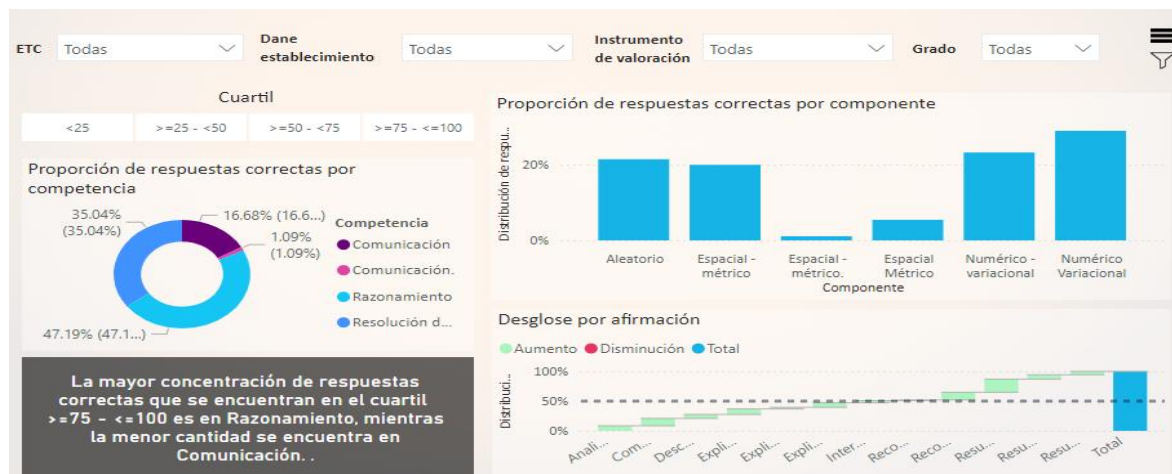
ETC Todas

Dane establecimiento Todas

Instrumento de valoración Todas

Grado Todas

Cuartil

| <25 | >=25 - <50 | >=50 - <75 | >=75 - <=100 |
|---|---|---|---|

Proporción de respuestas correctas por competencia

35.04% (35.04%)

16.68% (16.6...)

1.09% (1.09%)

47.19% (47.1...)

Competencia
Comunicación
Comunicación.
Razonamiento
Resolución d...

La mayor concentración de respuestas correctas que se encuentran en el cuartil >=75 - <=100 es en Razonamiento, mientras la menor cantidad se encuentra en Comunicación. .

Proporción de respuestas correctas por componente

Distribución de respu...

20%

0%

Aleatorio
Espacial - métrico
Espacial - métrico.
Espacial Métrico
Numérico - variacional
Numérico Variacional

Componente

Desglose por afirmación

Aumento Disminución Total

Distribuci...

100%
50%
0%

Anali... Com... Desc... Expli... Expli... Expli... Inter... Reco... Reco... Resu... Resu... Resu... Total